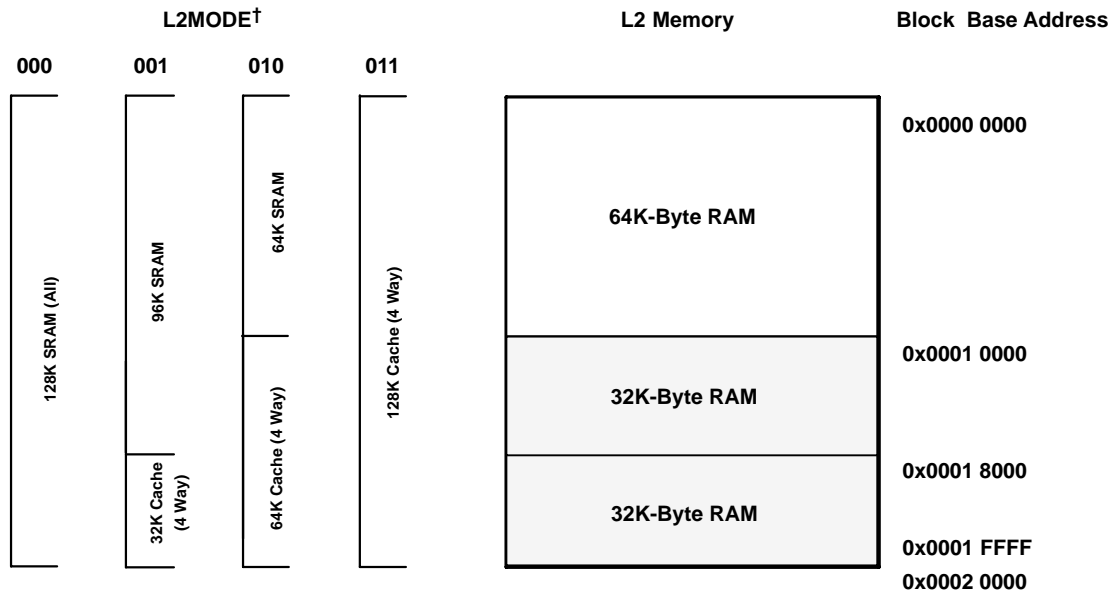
L2MODE†

L2 Memory

Block Base Address

000

001

010

011

128K SRAM (All)

96K SRAM

32K Cache (4 Way)

64K SRAM

64K Cache (4 Way)

128K Cache (4 Way)

64K-Byte RAM

32K-Byte RAM

32K-Byte RAM

0x0000 0000

0x0001 0000

0x0001 8000

0x0001 FFFF

0x0002 0000